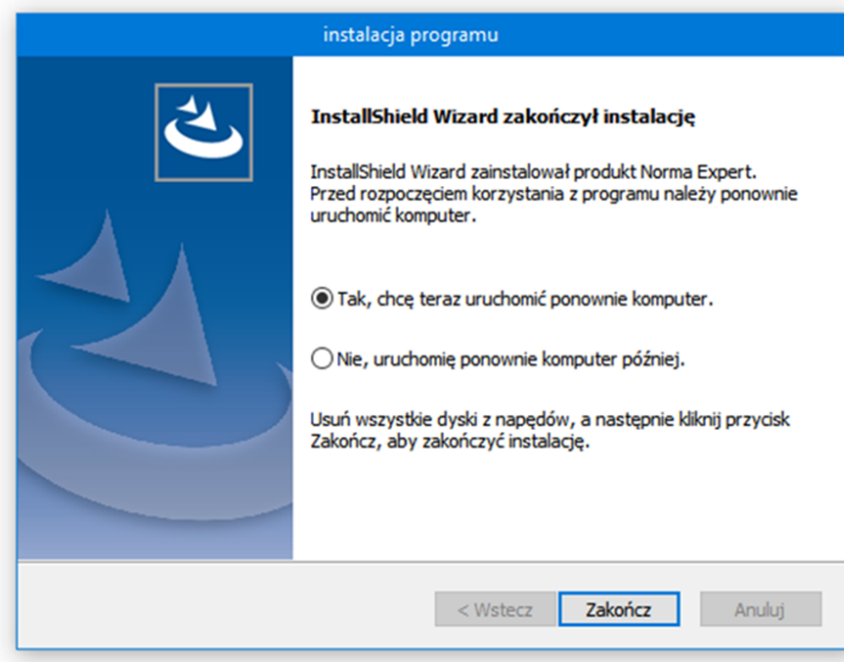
instalacja programu

InstallShield Wizard zakończył instalację

InstallShield Wizard zainstalował produkt Norma Expert. Przed rozpoczęciem korzystania z programu należy ponownie uruchomić komputer.

Tak, chcę teraz uruchomić ponownie komputer.

Nie, uruchomię ponownie komputer później.

Usuń wszystkie dyski z napędów, a następnie kliknij przycisk Zakończ, aby zakończyć instalację.

< Wstecz

Zakończ

Anuluj